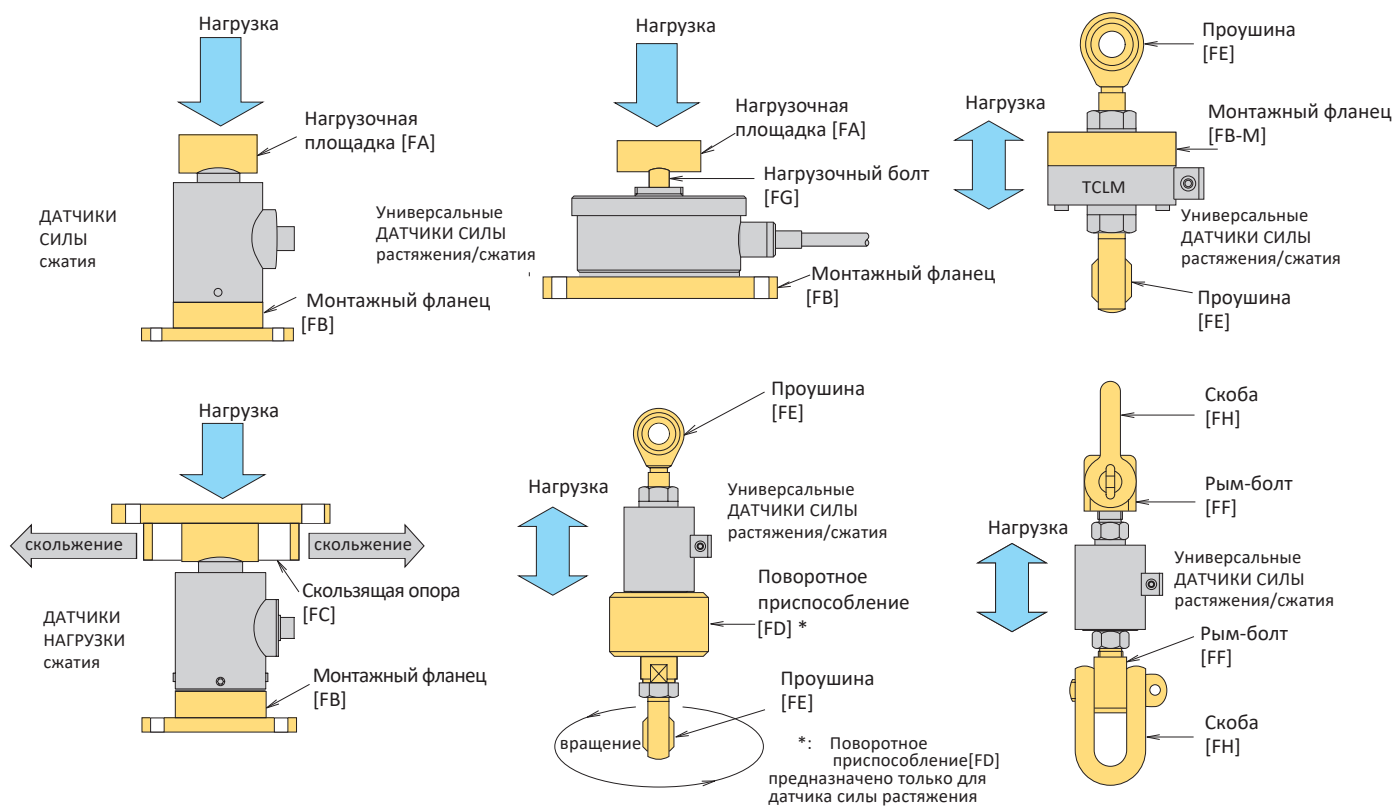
Нагрузка
Нагрузочная площадка [FA]
ДАТЧИКИ СИЛЫ сжатия
Монтажный фланец [FB]

Нагрузка
Нагрузочная площадка [FA]
Нагрузочный болт [FG]
Универсальные ДАТЧИКИ СИЛЫ растяжения/сжатия
Монтажный фланец [FB]

Проушина [FE]
Нагрузка
Монтажный фланец [FB-M]
TCLM
Универсальные ДАТЧИКИ СИЛЫ растяжения/сжатия
Проушина [FE]

Нагрузка
скольжение
скольжение
Скользящая опора [FC]
ДАТЧИКИ НАГРУЗКИ сжатия
Монтажный фланец [FB]

Проушина [FE]
Нагрузка
Универсальные ДАТЧИКИ СИЛЫ растяжения/сжатия
Поворотное приспособление [FD] *
Проушина [FE]
вращение
*: Поворотное приспособление[FD] предназначено только для датчика силы растяжения

Скоба [FH]
Рым-болт [FF]
Нагрузка
Универсальные ДАТЧИКИ СИЛЫ растяжения/сжатия
Рым-болт [FF]
Скоба [FH]